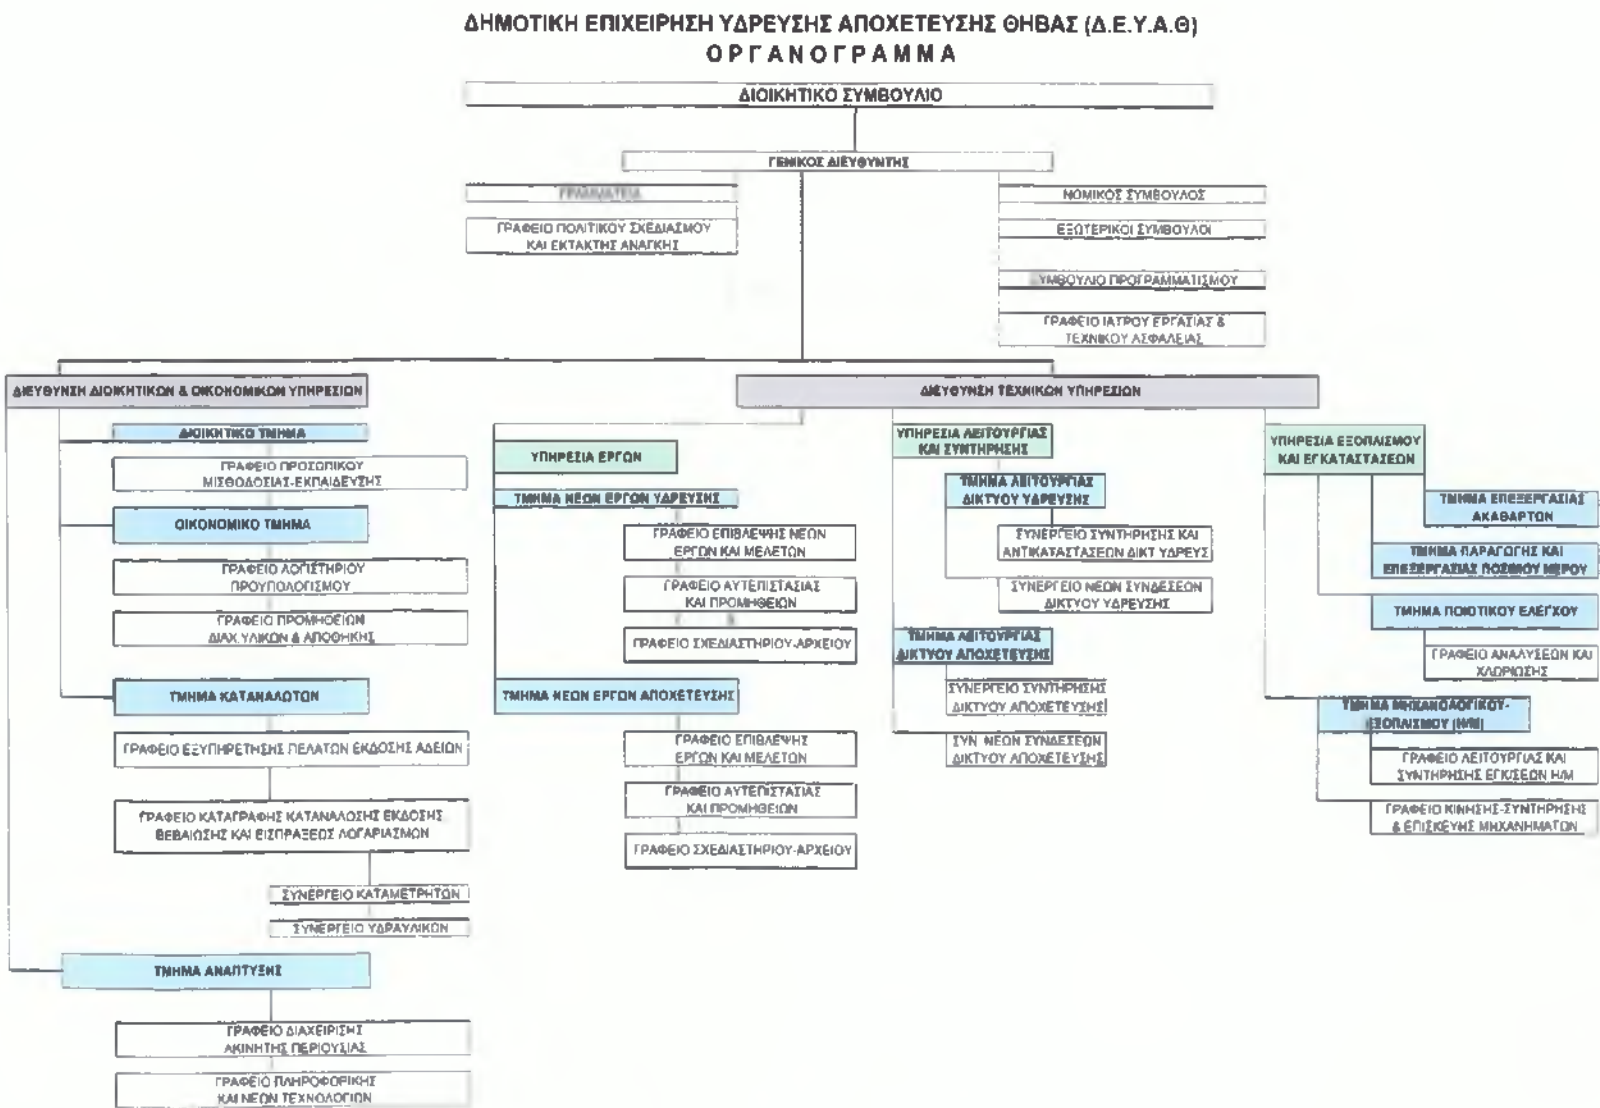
ΔΗΜΟΤΙΚΗ ΕΠΙΧΕΙΡΗΣΗ ΥΔΡΕΥΣΗΣ ΑΠΟΧΕΤΕΥΣΗΣ ΘΗΒΑΣ (Δ.Ε.Υ.Α.Θ)
ΟΡΓΑΝΟΓΡΑΜΜΑ

ΔΙΟΙΚΗΤΙΚΟ ΣΥΜΒΟΥΛΙΟ

ΓΕΝΙΚΟΣ ΔΙΕΥΘΥΝΤΗΣ

ΓΡΑΜΜΑΤΕΙΑ

ΓΡΑΦΕΙΟ ΠΟΛΙΤΙΚΟΥ ΣΧΕΔΙΑΣΜΟΥ ΚΑΙ ΕΚΤΑΚΤΗΣ ΑΝΑΓΚΗΣ

ΝΟΜΙΚΟΣ ΣΥΜΒΟΥΛΟΣ

ΕΞΩΤΕΡΙΚΟΙ ΣΥΜΒΟΥΛΟΙ

ΣΥΜΒΟΥΛΙΟ ΠΡΟΓΡΑΜΜΑΤΙΣΜΟΥ

ΓΡΑΦΕΙΟ ΙΑΤΡΟΥ ΕΡΓΑΣΙΑΣ & ΤΕΧΝΙΚΟΥ ΑΣΦΑΛΕΙΑΣ

ΔΙΕΥΘΥΝΣΗ ΔΙΟΙΚΗΤΙΚΩΝ & ΟΙΚΟΝΟΜΙΚΩΝ ΥΠΗΡΕΣΙΩΝ

ΔΙΟΙΚΗΤΙΚΟ ΤΜΗΜΑ

ΓΡΑΦΕΙΟ ΠΡΟΣΩΠΙΚΟΥ ΜΙΣΘΟΔΟΣΙΑΣ-ΕΚΠΑΙΔΕΥΣΗΣ

ΟΙΚΟΝΟΜΙΚΟ ΤΜΗΜΑ

ΓΡΑΦΕΙΟ ΛΟΓΙΣΤΗΡΙΟΥ ΠΡΟΥΠΟΛΟΓΙΣΜΟΥ

ΓΡΑΦΕΙΟ ΠΡΟΜΗΘΕΙΩΝ ΔΙΑΧ ΥΛΙΚΩΝ & ΑΠΟΘΗΚΗΣ

ΤΜΗΜΑ ΚΑΤΑΝΑΛΩΤΩΝ

ΓΡΑΦΕΙΟ ΕΞΥΠΗΡΕΤΗΣΗΣ ΠΕΛΑΤΩΝ ΕΚΔΟΣΗΣ ΑΔΕΙΩΝ

ΓΡΑΦΕΙΟ ΚΑΤΑΓΡΑΦΗΣ ΚΑΤΑΝΑΛΩΣΗΣ ΕΚΔΟΣΗΣ ΒΕΒΑΙΩΣΗΣ ΚΑΙ ΕΙΣΠΡΑΞΕΩΣ ΛΟΓΑΡΙΑΣΜΩΝ

ΣΥΝΕΡΓΕΙΟ ΚΑΤΑΜΕΤΡΗΤΩΝ

ΣΥΝΕΡΓΕΙΟ ΥΔΡΑΥΛΙΚΩΝ

ΤΜΗΜΑ ΑΝΑΠΤΥΞΗΣ

ΓΡΑΦΕΙΟ ΔΙΑΧΕΙΡΙΣΗΣ ΑΚΙΝΗΤΗΣ ΠΕΡΙΟΥΣΙΑΣ

ΓΡΑΦΕΙΟ ΠΛΗΡΟΦΟΡΙΚΗΣ ΚΑΙ ΝΕΩΝ ΤΕΧΝΟΛΟΓΙΩΝ

ΔΙΕΥΘΥΝΣΗ ΤΕΧΝΙΚΩΝ ΥΠΗΡΕΣΙΩΝ

ΥΠΗΡΕΣΙΑ ΕΡΓΩΝ

ΤΜΗΜΑ ΝΕΩΝ ΕΡΓΩΝ ΥΔΡΕΥΣΗΣ

ΓΡΑΦΕΙΟ ΕΠΙΒΛΕΨΗΣ ΝΕΩΝ ΕΡΓΩΝ ΚΑΙ ΜΕΛΕΤΩΝ

ΓΡΑΦΕΙΟ ΑΥΤΕΠΙΣΤΑΣΙΑΣ ΚΑΙ ΠΡΟΜΗΘΕΙΩΝ

ΓΡΑΦΕΙΟ ΣΧΕΔΙΑΣΤΗΡΙΟΥ-ΑΡΧΕΙΟΥ

ΤΜΗΜΑ ΝΕΩΝ ΕΡΓΩΝ ΑΠΟΧΕΤΕΥΣΗΣ

ΓΡΑΦΕΙΟ ΕΠΙΒΛΕΨΗΣ ΕΡΓΩΝ ΚΑΙ ΜΕΛΕΤΩΝ

ΓΡΑΦΕΙΟ ΑΥΤΕΠΙΣΤΑΣΙΑΣ ΚΑΙ ΠΡΟΜΗΘΕΙΩΝ

ΓΡΑΦΕΙΟ ΣΧΕΔΙΑΣΤΗΡΙΟΥ-ΑΡΧΕΙΟΥ

ΥΠΗΡΕΣΙΑ ΛΕΙΤΟΥΡΓΙΑΣ ΚΑΙ ΣΥΝΤΗΡΗΣΗΣ

ΤΜΗΜΑ ΛΕΙΤΟΥΡΓΙΑΣ ΔΙΚΤΥΟΥ ΥΔΡΕΥΣΗΣ

ΣΥΝΕΡΓΕΙΟ ΣΥΝΤΗΡΗΣΗΣ ΚΑΙ ΑΝΤΙΚΑΤΑΣΤΑΣΕΩΝ ΔΙΚΤ ΥΔΡΕΥΣ

ΣΥΝΕΡΓΕΙΟ ΝΕΩΝ ΣΥΝΔΕΣΕΩΝ ΔΙΚΤΥΟΥ ΥΔΡΕΥΣΗΣ

ΤΜΗΜΑ ΛΕΙΤΟΥΡΓΙΑΣ ΔΙΚΤΥΟΥ ΑΠΟΧΕΤΕΥΣΗΣ

ΣΥΝΕΡΓΕΙΟ ΣΥΝΤΗΡΗΣΗΣ ΔΙΚΤΥΟΥ ΑΠΟΧΕΤΕΥΣΗΣ

ΣΥΝ. ΝΕΩΝ ΣΥΝΔΕΣΕΩΝ ΔΙΚΤΥΟΥ ΑΠΟΧΕΤΕΥΣΗΣ

ΥΠΗΡΕΣΙΑ ΕΞΟΠΛΙΣΜΟΥ ΚΑΙ ΕΓΚΑΤΑΣΤΑΣΕΩΝ

ΤΜΗΜΑ ΕΠΕΞΕΡΓΑΣΙΑΣ ΑΚΑΘΑΡΤΩΝ

ΤΜΗΜΑ ΠΑΡΑΓΩΓΗΣ ΚΑΙ ΕΠΕΞΕΡΓΑΣΙΑΣ ΠΟΣΙΜΟΥ ΝΕΡΟΥ

ΤΜΗΜΑ ΠΟΙΟΤΙΚΟΥ ΕΛΕΓΧΟΥ

ΓΡΑΦΕΙΟ ΑΝΑΛΥΣΕΩΝ ΚΑΙ ΧΛΩΡΙΩΣΗΣ

ΤΜΗΜΑ ΜΗΧΑΝΟΛΟΓΙΚΟΥ-ΕΞΟΠΛΙΣΜΟΥ (Η/Μ)

ΓΡΑΦΕΙΟ ΛΕΙΤΟΥΡΓΙΑΣ ΚΑΙ ΣΥΝΤΗΡΗΣΗΣ ΕΓΚ/ΣΕΩΝ Η/Μ

ΓΡΑΦΕΙΟ ΚΙΝΗΣΗΣ-ΣΥΝΤΗΡΗΣΗΣ & ΕΠΙΣΚΕΥΗΣ ΜΗΧΑΝΗΜΑΤΩΝ